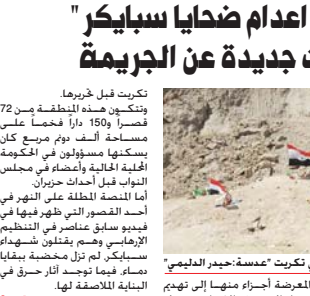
اعدام ضحايا سبايكر "
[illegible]ت جديدة عن الجريمة

تكريت قبل تحريرها.
وتتكون هذه المنطقة من 72 قصراً و150 داراً فخماً على مساحة ألف دونم مربع كان يسكنها مسؤولون في الحكومة المحلية الحالية وأعضاء في مجلس النواب قبل أحداث حزيران.
أما المنصة المطلة على النهر في أحد القصور التي ظهر فيها في فيديو سابق عناصر في التنظيم الإرهابي وهم يقتلون شهداء سبايكر لم تزل مخضبة ببقايا دماء، فيما توجد آثار حرق في البناية الملاصقة لها.

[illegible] تكريت "عدسة:حيدر الدليمي"
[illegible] المعرضة أجزاء منها إلى تهدم